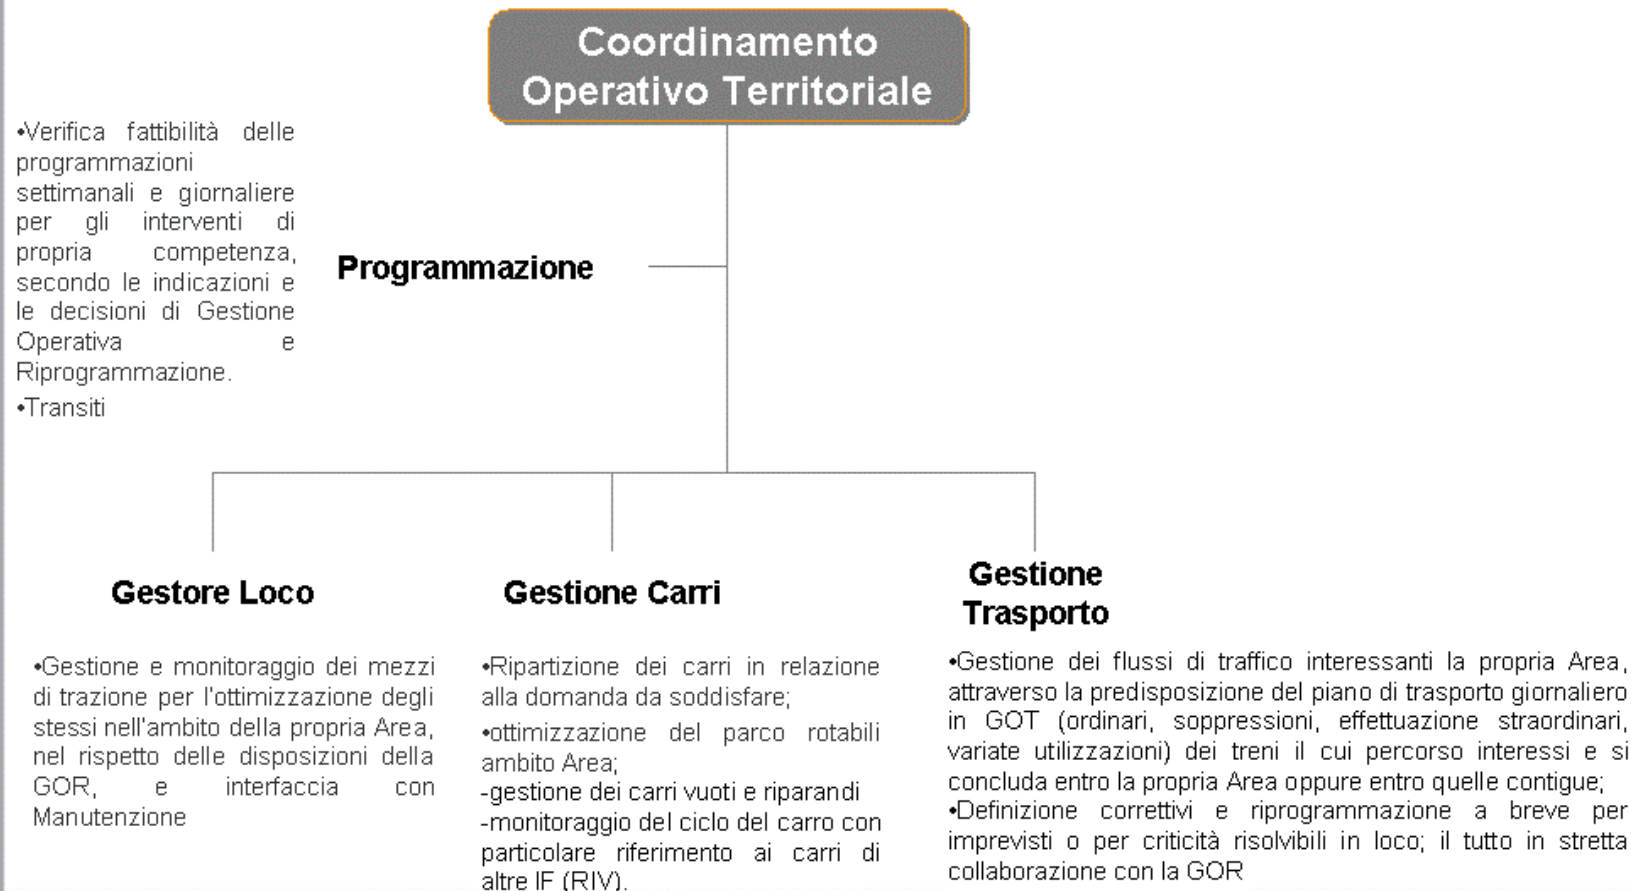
Coordinamento Operativo Territoriale

•Verifica fattibilità delle programmazioni settimanali e giornaliere per gli interventi di propria competenza, secondo le indicazioni e le decisioni di Gestione Operativa e Riprogrammazione.

•Transiti

Programmazione

Gestore Loco

•Gestione e monitoraggio dei mezzi di trazione per l'ottimizzazione degli stessi nell'ambito della propria Area, nel rispetto delle disposizioni della GOR, e interfaccia con Manutenzione

Gestione Carri

•Ripartizione dei carri in relazione alla domanda da soddisfare;

•ottimizzazione del parco rotabili ambito Area;

-gestione dei carri vuoti e riparandi

-monitoraggio del ciclo del carro con particolare riferimento ai carri di altre IF (RIV).

Gestione Trasporto

•Gestione dei flussi di traffico interessanti la propria Area, attraverso la predisposizione del piano di trasporto giornaliero in GOT (ordinari, soppressioni, effettuazione straordinari, variate utilizzazioni) dei treni il cui percorso interessi e si concluda entro la propria Area oppure entro quelle contigue;

•Definizione correttivi e riprogrammazione a breve per imprevisti o per criticità risolvibili in loco; il tutto in stretta collaborazione con la GOR